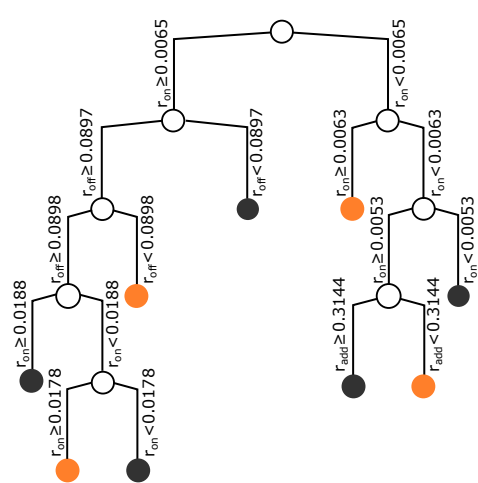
$r_{on} \geq 0.0065$
$r_{on} < 0.0065$
$r_{off} \geq 0.0897$
$r_{off} < 0.0897$
$r_{on} \geq 0.0063$
$r_{on} < 0.0063$
$r_{off} \geq 0.0898$
$r_{off} < 0.0898$
$r_{on} \geq 0.0053$
$r_{on} < 0.0053$
$r_{on} \geq 0.0188$
$r_{on} < 0.0188$
$r_{add} \geq 0.3144$
$r_{add} < 0.3144$
$r_{on} \geq 0.0178$
$r_{on} < 0.0178$